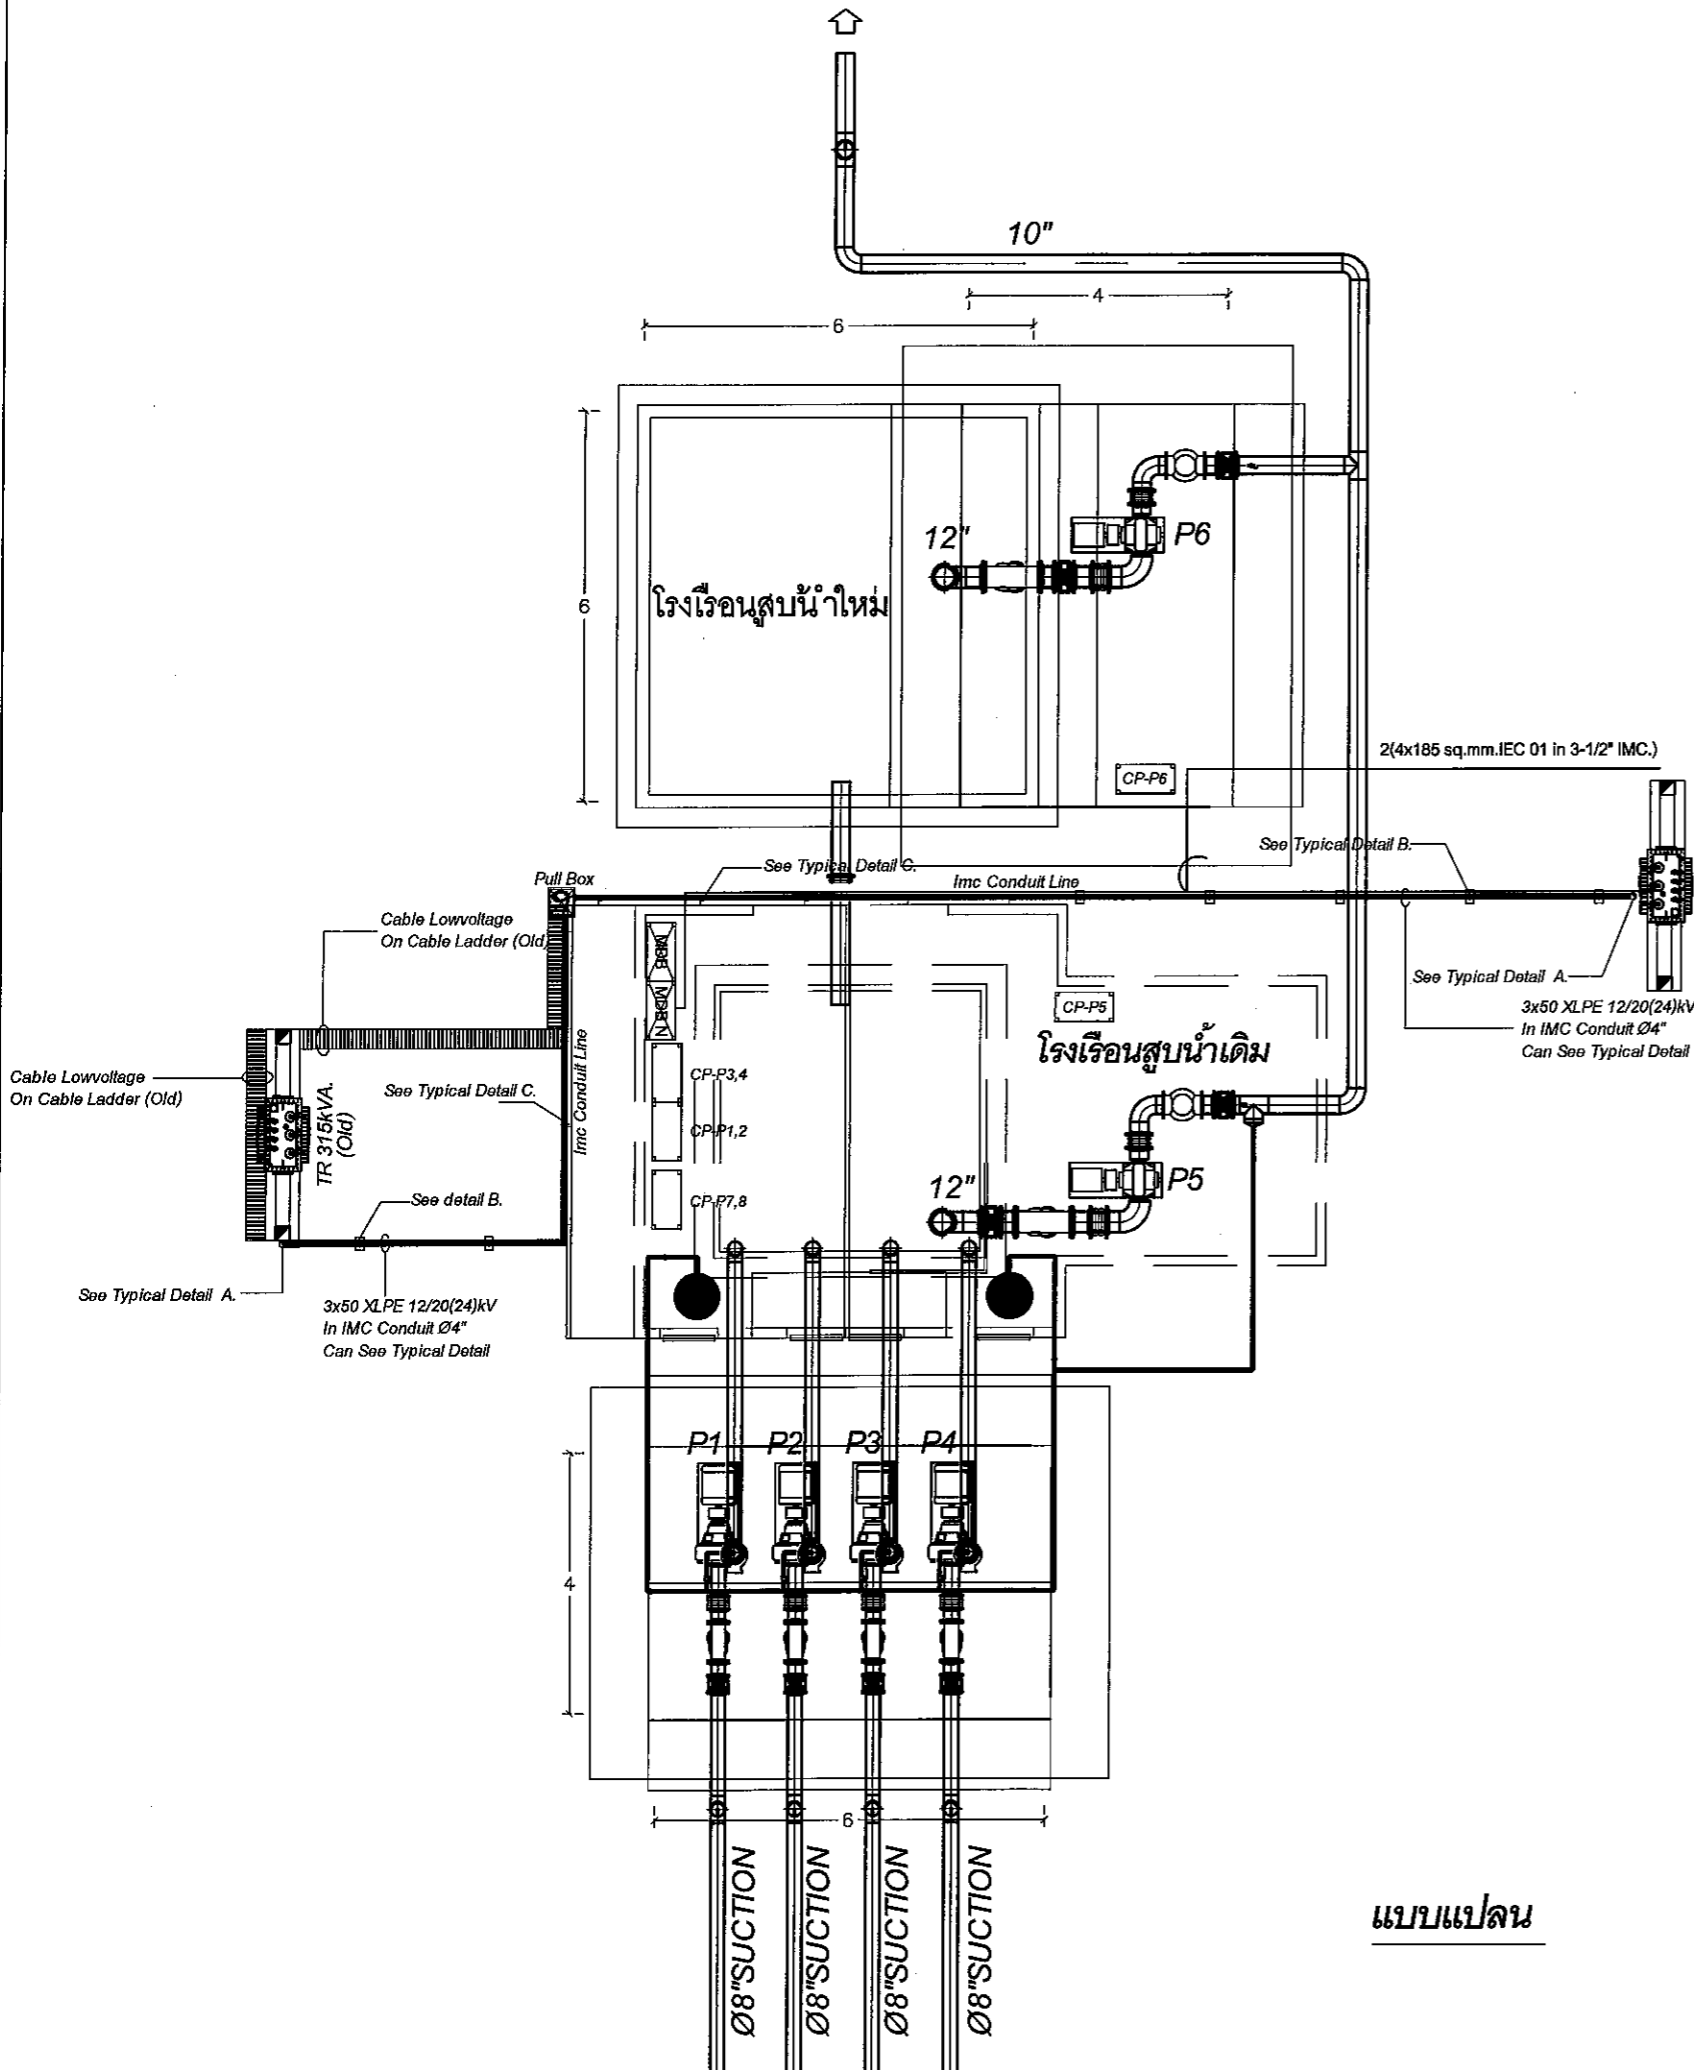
10"

4

6

6

12"

P6

โรงเรือนสูบนำใหม่

2(4x185 sq.mm.IEC 01 in 3-1/2" IMC.)

CP-P6

See Typical Detail B.

See Typical Detail C.

Pull Box

Imc Conduit Line

Cable Lowvoltage On Cable Ladder (Old)

MDB

See Typical Detail A.

3x50 XLPE 12/20(24)kV In IMC Conduit Ø4" Can See Typical Detail

CP-P5

โรงเรือนสูบน้ำเดิม

Imc Conduit Line

Cable Lowvoltage On Cable Ladder (Old)

TR 315kVA. (Old)

See Typical Detail C.

CP-P3,4

CP-P1,2

CP-P7,8

12"

P5

See detail B.

See Typical Detail A.

3x50 XLPE 12/20(24)kV In IMC Conduit Ø4" Can See Typical Detail

P1 P2 P3 P4

4

6

Ø8"SUCTION

Ø8"SUCTION

Ø8"SUCTION

Ø8"SUCTION

แบบแปลน